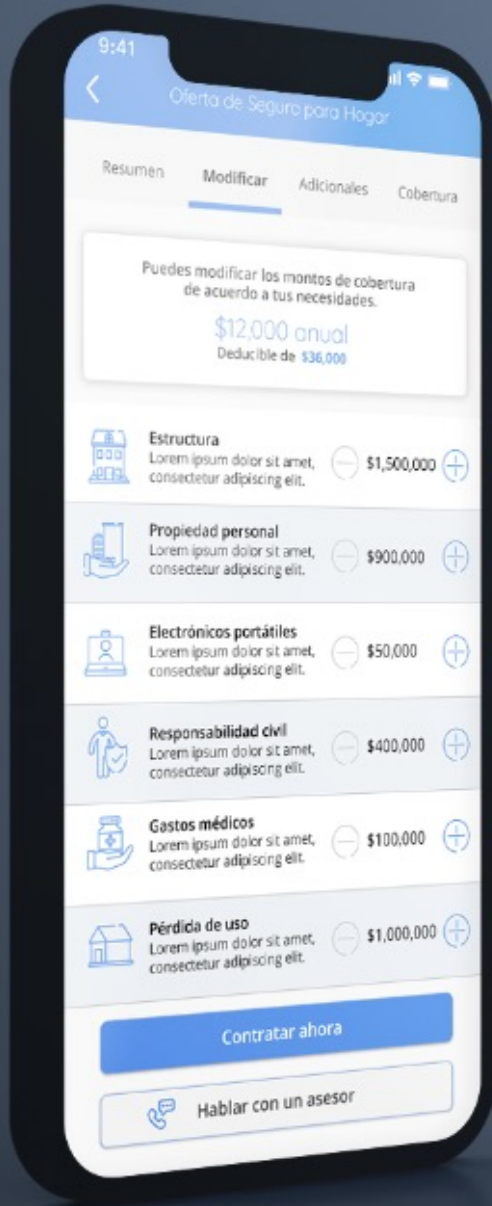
9:41

Oferta de Seguro para Hogar

Resumen Modificar Adicionales Cobertura

Puedes modificar los montos de cobertura de acuerdo a tus necesidades.

$12,000 anual

Deducible de $36,000

Estructura
Lorem ipsum dolor sit amet, consectetur adipiscing elit.
$1,500,000

Propiedad personal
Lorem ipsum dolor sit amet, consectetur adipiscing elit.
$900,000

Electrónicos portátiles
Lorem ipsum dolor sit amet, consectetur adipiscing elit.
$50,000

Responsabilidad civil
Lorem ipsum dolor sit amet, consectetur adipiscing elit.
$400,000

Gastos médicos
Lorem ipsum dolor sit amet, consectetur adipiscing elit.
$100,000

Pérdida de uso
Lorem ipsum dolor sit amet, consectetur adipiscing elit.
$1,000,000

Contratar ahora

Hablar con un asesor